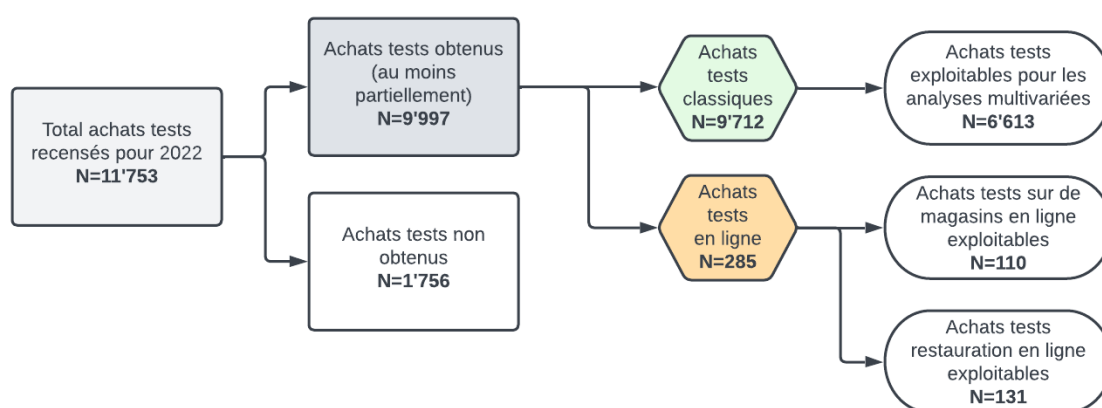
Total achats tests recensés pour 2022
N=11'753

Achats tests obtenus (au moins partiellement)
N=9'997

Achats tests non obtenus
N=1'756

Achats tests classiques
N=9'712

Achats tests en ligne
N=285

Achats tests exploitables pour les analyses multivariées
N=6'613

Achats tests sur de magasins en ligne exploitables
N=110

Achats tests restauration en ligne exploitables
N=131